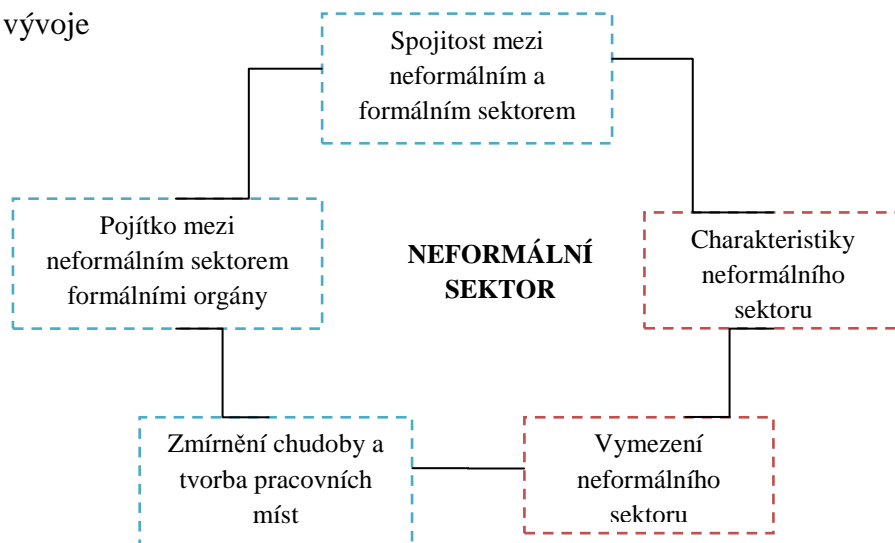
vývoje

Spojitost mezi neformálním a formálním sektorem

Pojítko mezi neformálním sektorem formálními orgány

NEFORMÁLNÍ SEKTOR

Charakteristiky neformálního sektoru

Zmírnění chudoby a tvorba pracovních míst

Vymezení neformálního sektoru